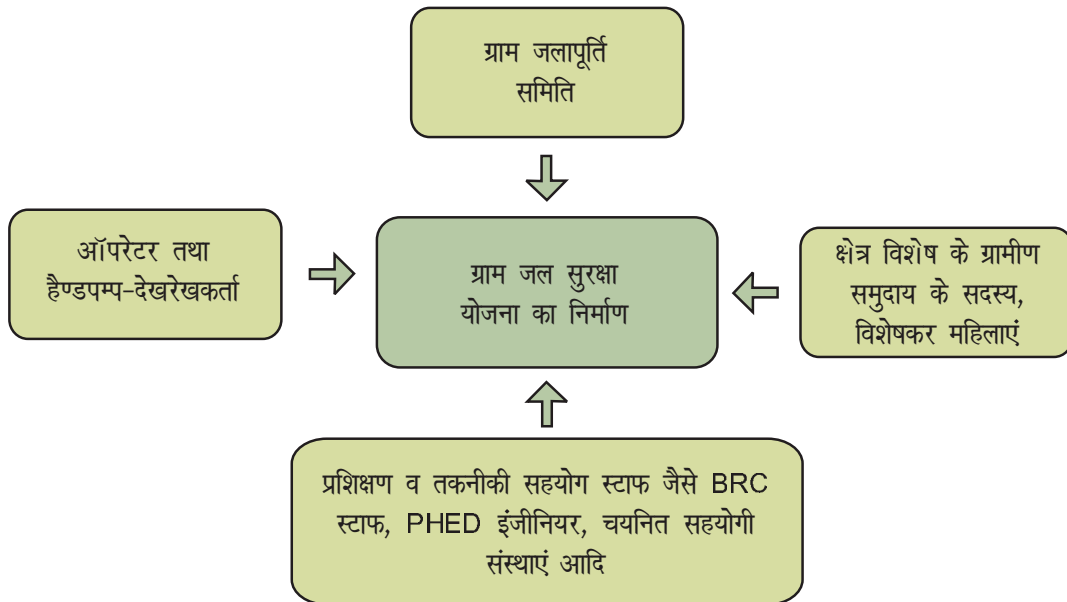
ग्राम जलापूर्ति समिति

ऑपरेटर तथा हैण्डपम्प-देखरेखकर्ता

ग्राम जल सुरक्षा योजना का निर्माण

क्षेत्र विशेष के ग्रामीण समुदाय के सदस्य, विशेषकर महिलाएं

प्रशिक्षण व तकनीकी सहयोग स्टाफ जैसे BRC स्टाफ, PHED इंजीनियर, चयनित सहयोगी संस्थाएं आदि